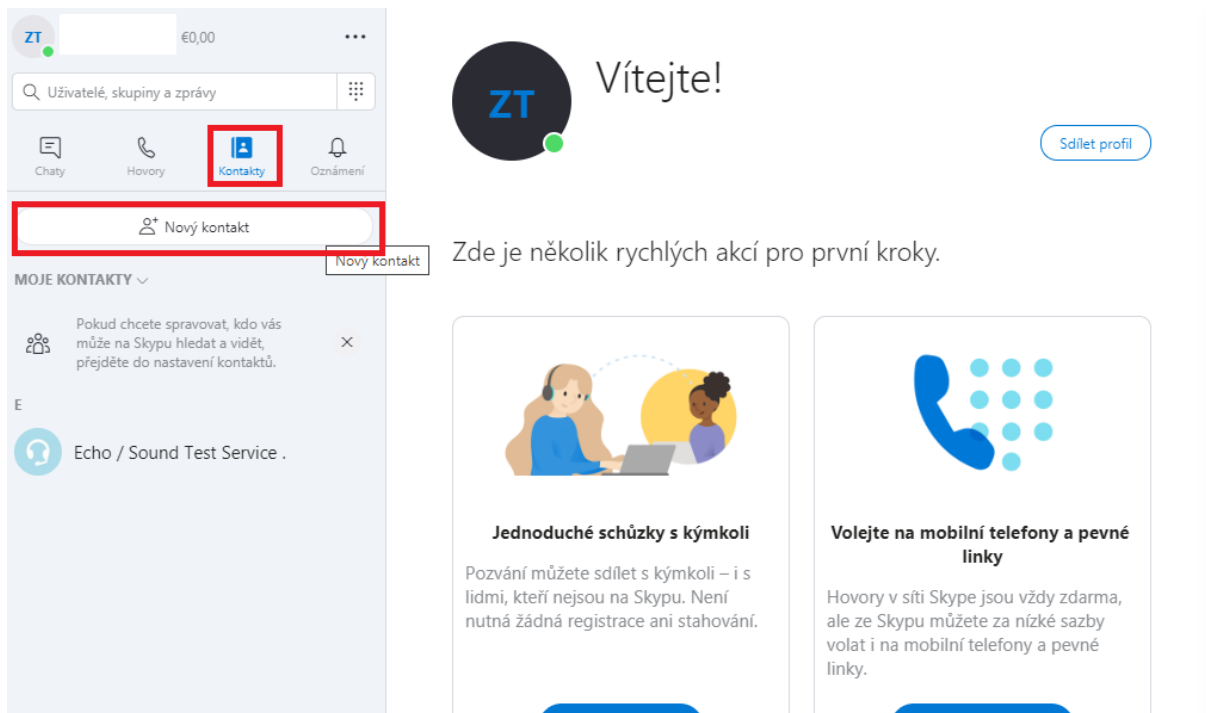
ZT €0,00 ···

Uživatelé, skupiny a zprávy

Chaty Hovory Kontakty Oznámení

Nový kontakt

Nový kontakt

MOJE KONTAKTY

Pokud chcete spravovat, kdo vás může na Skypu hledat a vidět, přejděte do nastavení kontaktů.

E

Echo / Sound Test Service .

ZT

Vítejte!

Sdílet profil

Zde je několik rychlých akcí pro první kroky.

Jednoduché schůzky s kýmkoli

Pozvání můžete sdílet s kýmkoli – i s lidmi, kteří nejsou na Skypu. Není nutná žádná registrace ani stahování.

Volejte na mobilní telefony a pevné linky

Hovory v síti Skype jsou vždy zdarma, ale ze Skypu můžete za nízké sazby volat i na mobilní telefony a pevné linky.